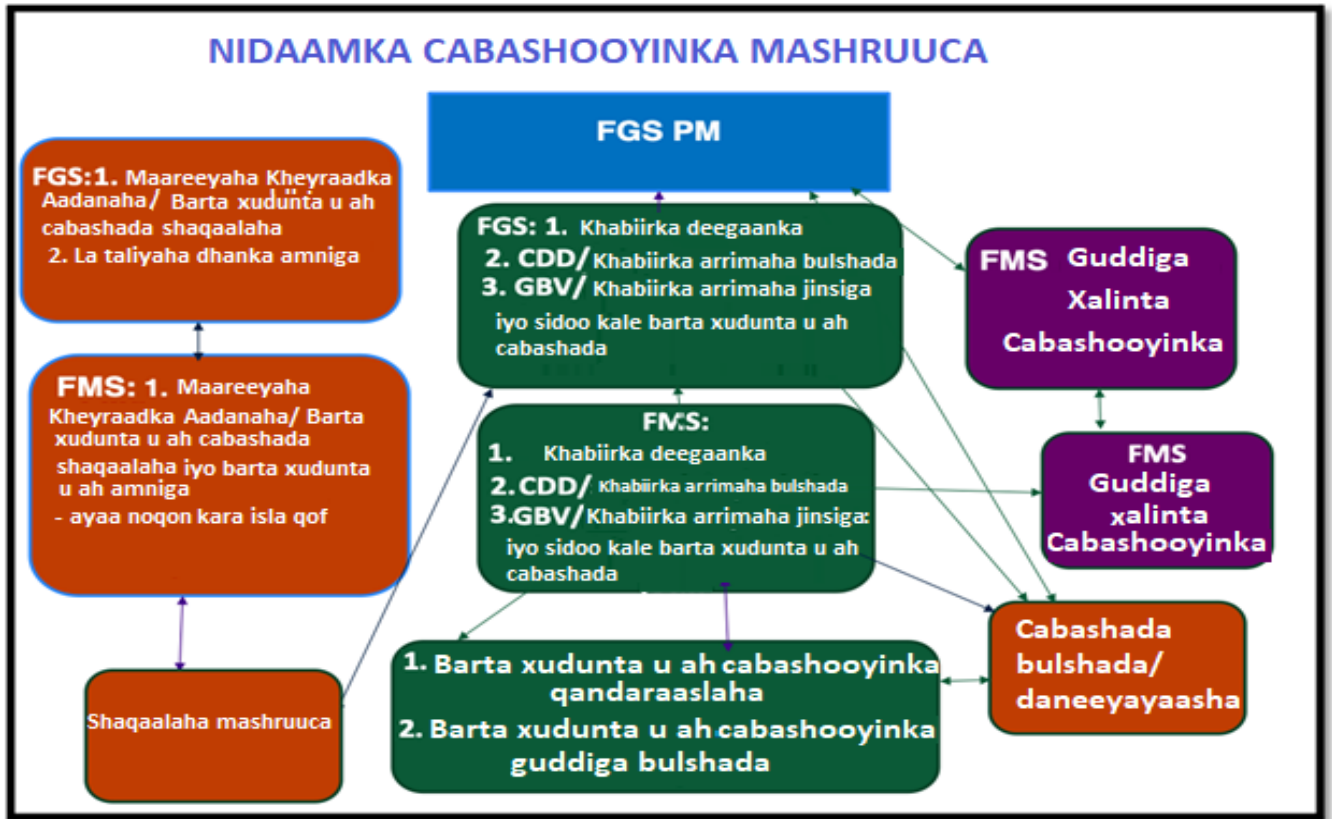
NIDAAMKA CABASHOOYINKA MASHRUUCA

FGS PM

FGS: 1. Maareeyaha Kheyraadka Aadanaha/ Barta xudunta u ah cabashada shaqaalaha
2. La taliyaha dhanka amniga

FGS: 1. Khabiirka deegaanka
2. CDD/ Khabiirka arrimaha bulshada
3. GBV/ Khabiirka arrimaha jinsiga
iyo sidoo kale barta xudunta u ah cabashada

FMS Guddiga Xalinta Cabashooyinka

FMS: 1. Maareeyaha Kheyraadka Aadanaha/ Barta xudunta u ah cabashada shaqaalaha iyo barta xudunta u ah amniga
- ayaa noqon kara isla qof

FMS:
1. Khabiirka deegaanka
2. CDD/ Khabiirka arrimaha bulshada
3. GBV/ Khabiirka arrimaha jinsiga:
iyo sidoo kale barta xudunta u ah cabashada

FMS Guddiga xalinta Cabashooyinka

Shaqaalaha mashruuca

1. Barta xudunta u ah cabashooyinka qandaraaslaha
2. Barta xudunta u ah cabashooyinka guddiga bulshada

Cabashada bulshada/ daneeyayaasha